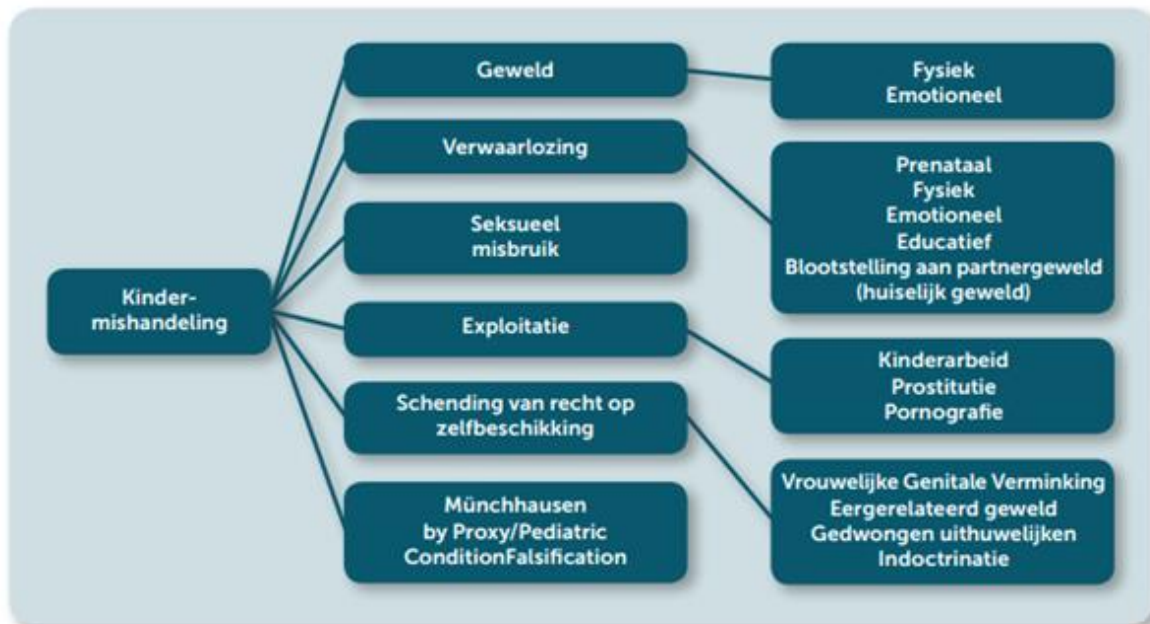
Kinder-mishandeling

Geweld

Fysiek
Emotioneel

Verwaarlozing

Prenataal
Fysiek
Emotioneel
Educatief
Blootstelling aan partnergeweld (huiselijk geweld)

Seksueel misbruik

Exploitatie

Kinderarbeid
Prostitutie
Pornografie

Schending van recht op zelfbeschikking

Vrouwelijke Genitale Verminking
Eergerelateerd geweld
Gedwongen uithuwelijken
Indoctrinatie

Münchhausen by Proxy/Pediatric ConditionFalsification